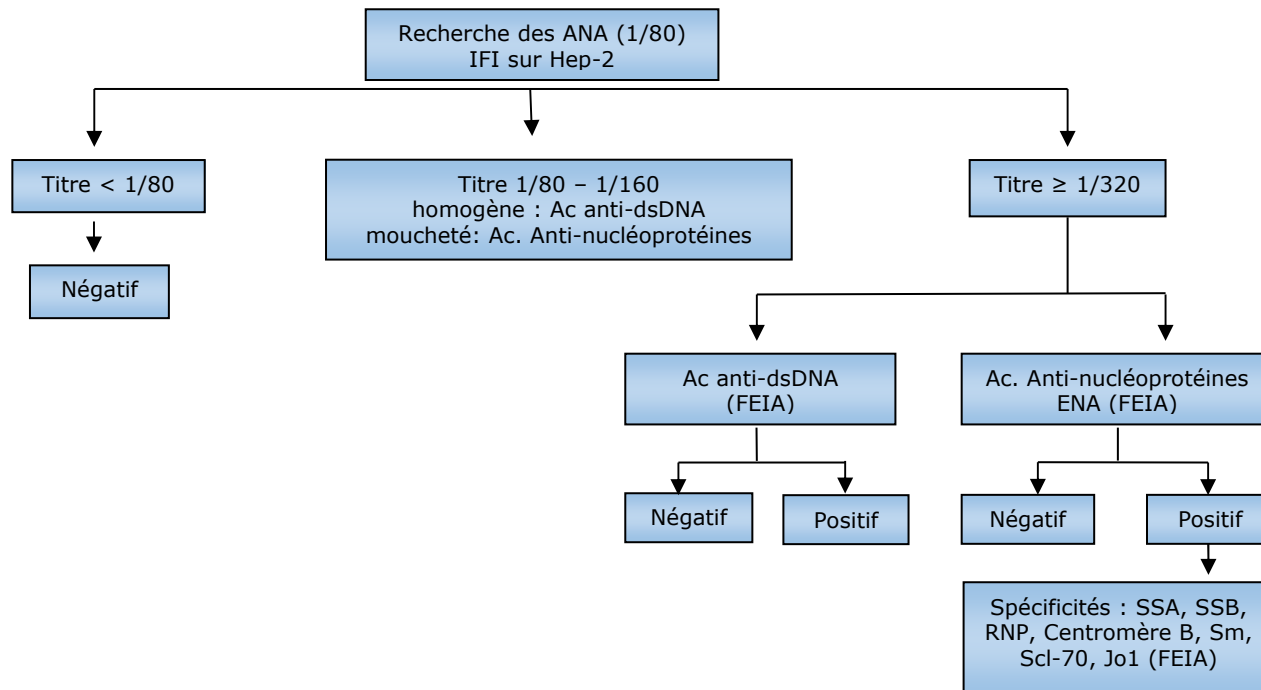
Recherche des ANA (1/80)
IFI sur Hep-2

Titre < 1/80

Négatif

Titre 1/80 – 1/160
homogène : Ac anti-dsDNA
moucheté: Ac. Anti-nucléoprotéines

Titre ≥ 1/320

Ac anti-dsDNA
(FEIA)

Négatif

Positif

Ac. Anti-nucléoprotéines
ENA (FEIA)

Négatif

Positif

Spécificités : SSA, SSB, RNP, Centromère B, Sm, Scl-70, Jo1 (FEIA)